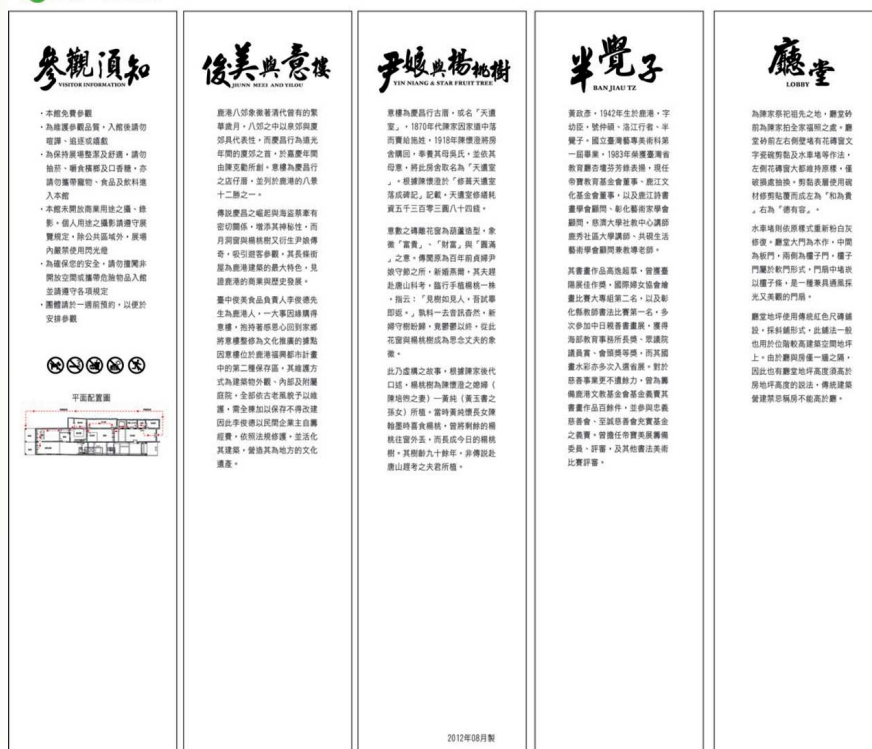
參觀須知
VISITOR INFORMATION

・本館免費參觀
・為維護參觀品質，入館後請勿喧譁、追逐或嬉戲
・為保持展場整潔及舒適，請勿抽菸、嚼食檳榔及口香糖，亦請勿攜帶寵物、食品及飲料進入本館
・本館未開放商業用途之攝、錄影，個人用途之攝影請遵守展覽規定，除公共區域外，展場內嚴禁使用閃光燈
・為確保您的安全，請勿攀爬非開放空間或攜帶危險物品入館並請遵守各項規定
・團體請於一週前預約，以便於安排參觀

平面配置圖

俊美與意樓
JUNN MEEI AND YILOU

鹿港八郊余復興清代曾有的繁華歲月，八郊之中以泉郊與廈郊具代表性，而慶昌行為道光年間的廈郊之首，於嘉慶年間由陳克勤所創。意樓為慶昌行之店行屋，並列於鹿港的八景十二勝之一。

傳說慶昌之崛起與海盜蔡牽有密切關係，增添其神秘性，而月洞窗與楊桃樹又衍生尹娘傳奇，吸引遊客參觀，其長條街屋為鹿港建築的最大特色，見證鹿港的商業與歷史發展。

臺中俊美食品負責人李俊德先生為鹿港人，一大事因緣購得意樓，抱持著感恩心回到家鄉將意樓整修為文化推廣的據點因意樓位於鹿港福興都市計畫中的第二種保存區，其維護方式為建築物外觀、內部及附屬庭院，全部依古老風貌予以維護，需全樣加以保存不得改建因此李俊德以民間企業主自籌經費，依照法規修護，並活化其建築，營造其為地方的文化遺產。

尹娘與楊桃樹
YIN NIANG & STAR FRUIT TREE

意樓為慶昌行古厝，或名「天遺室」。1870年代陳家因家道中落而賣給施姓，1918年陳懷澄將房舍購回，奉養其母吳氏，並依其母意，將此屋舍取名為「天遺室」。根據陳懷澄於「修葺天遺室落成謹記」記載，天遺室修繕耗資五千三百零三圓八十四錢。

意數之磚雕花窗為葫蘆造型，象徵「富貴」、「財富」與「圓滿」之意。傳聞原為百年前貞婦尹娘守節之所，新婚燕爾，其夫趕赴唐山科考，臨行手植楊桃一株，指云：「見樹如見人，吾試畢即返」，孰料一去音訊杳然，新婦守樹盼歸，竟鬱鬱以終，從此花窗與楊桃樹成為思念丈夫的象徵。

此乃虛構之故事，根據陳家後代口述，楊桃樹為陳懷澄之總婦（陳培芳之妻）一黃純（黃玉書之孫女）所植。當時黃純懷長女陳翰墨時喜食楊桃，曾將剩餘的楊桃莖留外丟，而長成今日的楊桃樹。其樹齡九十餘年，非傳說赴唐山趕考之夫君所植。

2012年08月製

半覺子
BAN JIAU TZ

黃啟彥，1942年生於鹿港，字幼臣，號仲碩，洛江行者，半覺子。國立臺灣藝專美術科第一屆畢業，1983年榮獲臺灣省教育廳杏壇芬芳錄表揚，現任帝寶教育基金會董事、鹿江文化基金會董事，以及鹿江詩書畫學會顧問、彰化藝術家學會顧問、慈濟大學社教中心講師鹿秀社區大學講師、共碩生活藝術學會顧問兼教導老師。

其書畫作品高逸超韋，曾獲臺陽展佳作獎，國際婦女協會繪畫比賽大專組第二名，以及彰化縣教師書法比賽第一名，多次參加中日親善書畫展，獲得海部教育事務所長獎、眾議院議員賞、會頭獎等獎，而其國畫水彩亦多次入選省展，對於慈善事業更不遺餘力，曾為籌備鹿港文教基金會募集舉義其書畫作品百餘件，並參與忠義慈善會，至誠慈善會及慈濟基金之義賣，曾擔任帝寶美展籌備委員、評審，及其他書法美術比賽評審。

廳堂
LOBBY

為陳家祭祀祖先之地，廳堂砖前為陳家拍全家福照之處，廳堂砖前左右側壁嵌有花磚窗文字瓷鐫勢聯及水車堵單作法，左側花磚窗大都維持原樣，僅破損處抽換，剪黏表層使用現材修剪點覆而成左為「和為貴」右為「德有容」。

水車堵則依原樣式重新粉白灰修復，廳堂大門為木作，中間為板門，兩側為欄子門，欄子門屬於軟門形式，門扇中堵嵌以欄子條，是一種兼具通風採光又美觀的門扇。

廳堂地坪使用傳統紅色尺磚鋪設，採斜舖形式，此舖法一般也用於階較高建築空間地坪上。由於廳與房僅一牆之隔，因此也有廳堂地坪高度須高於房地坪高度的說法，傳統建築營建禁忌稱房不能高於廳。